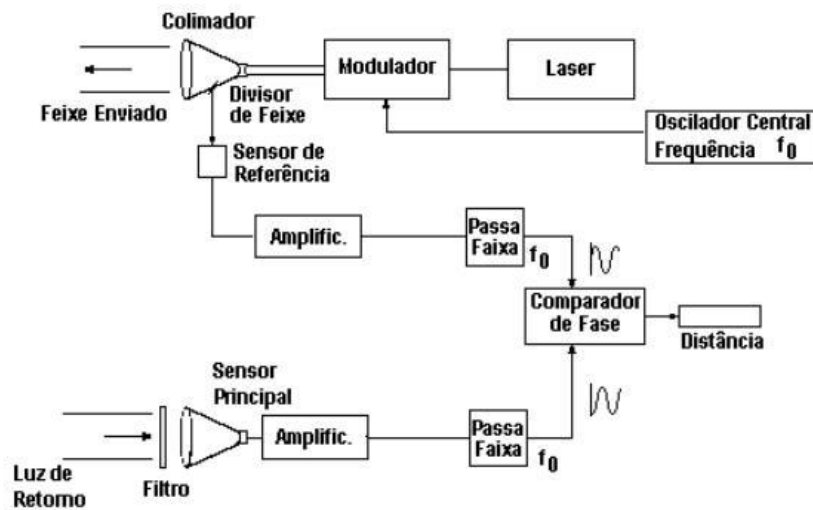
Colimador

Modulador

Laser

Feixe Enviado

Divisor de Feixe

Oscilador Central Frequência $f_0$

Sensor de Referência

Amplific.

Passa Faixa

$f_0$

Comparador de Fase

Distância

Sensor Principal

Amplific.

Passa Faixa

$f_0$

Luz de Retorno

Filtro